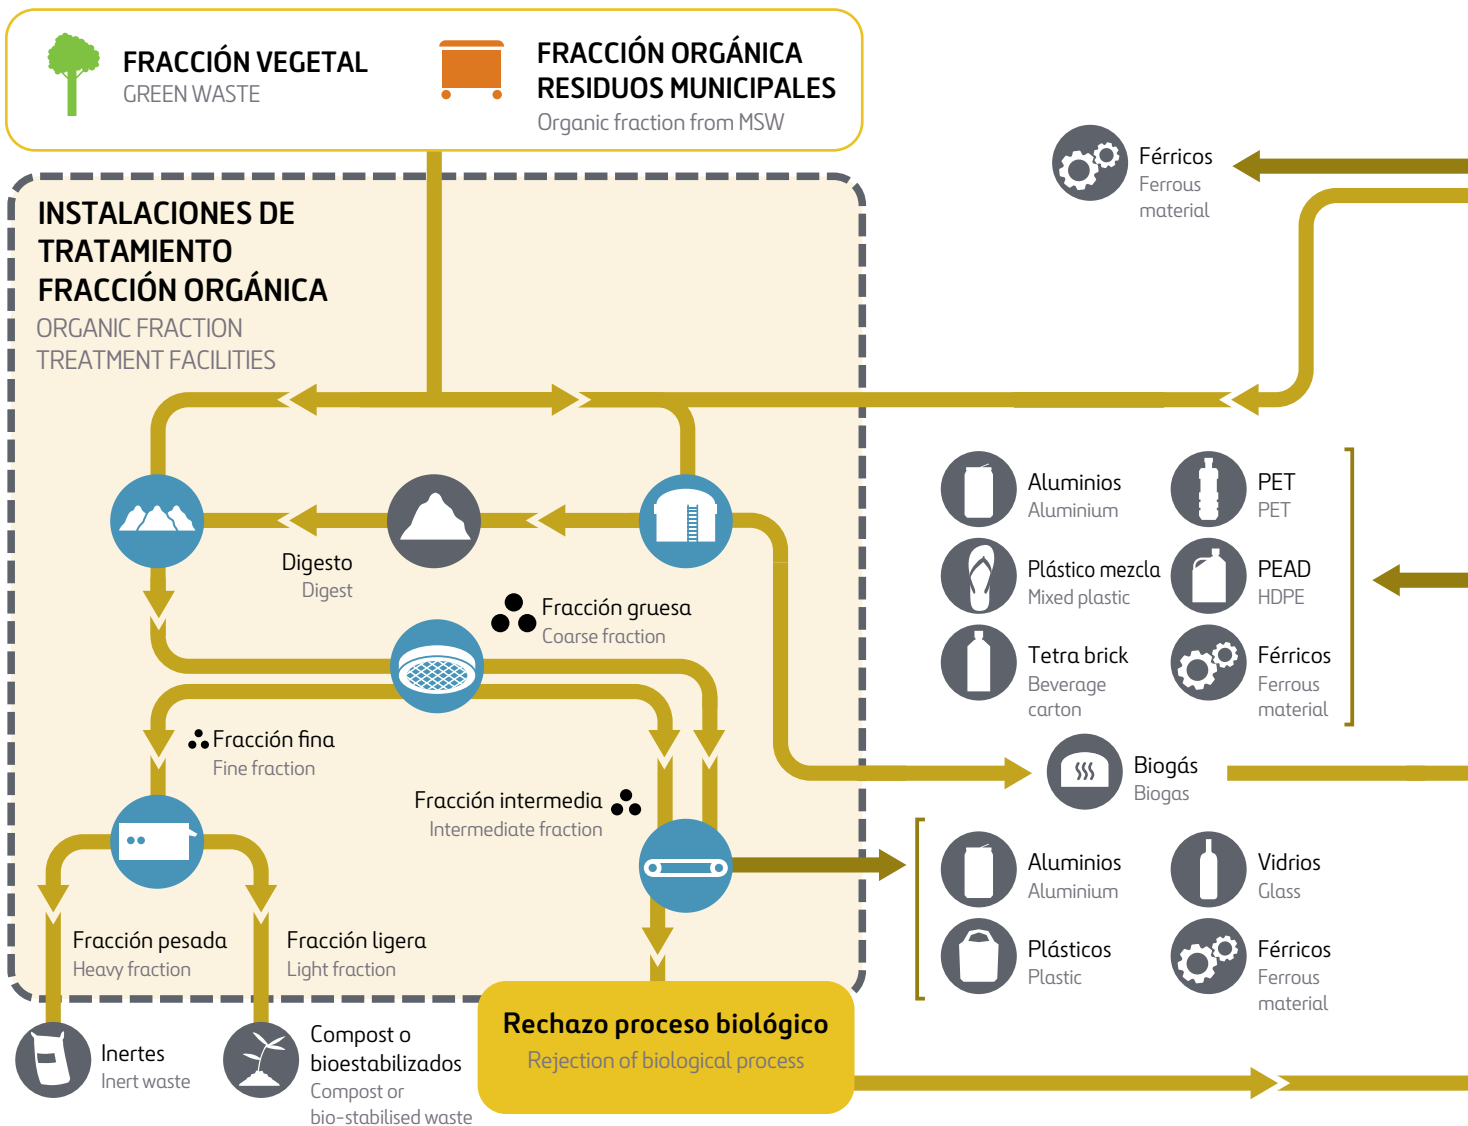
FRACCIÓN VEGETAL
GREEN WASTE

FRACCIÓN ORGÁNICA RESIDUOS MUNICIPALES
Organic fraction from MSW

Férricos
Ferrous material

INSTALACIONES DE TRATAMIENTO FRACCIÓN ORGÁNICA
ORGANIC FRACTION TREATMENT FACILITIES

Digesto
Digest

Fracción gruesa
Coarse fraction

Aluminios
Aluminium

PET
PET

Plástico mezcla
Mixed plastic

PEAD
HDPE

Tetra brick
Beverage carton

Férricos
Ferrous material

Fracción fina
Fine fraction

Biogás
Biogas

Fracción intermedia
Intermediate fraction

Aluminios
Aluminium

Vidrios
Glass

Plásticos
Plastic

Férricos
Ferrous material

Fracción pesada
Heavy fraction

Fracción ligera
Light fraction

Inertes
Inert waste

Compost o bioestabilizados
Compost or bio-stabilised waste

Rechazo proceso biológico
Rejection of biological process